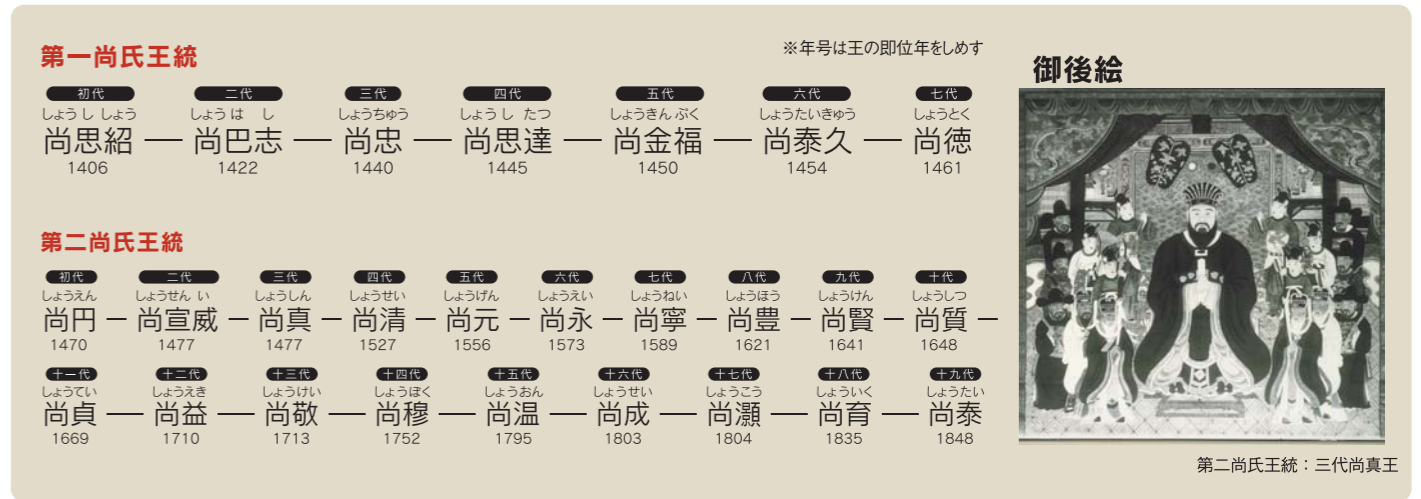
第一尚氏王統

※年号は王の即位年をしめす

初代 しょう し しょう 尚思紹 1406 — 二代 しょう は し 尚巴志 1422 — 三代 しょうちゅう 尚忠 1440 — 四代 しょう し たつ 尚思達 1445 — 五代 しょうきん ぷく 尚金福 1450 — 六代 しょうたいきゅう 尚泰久 1454 — 七代 しょうとく 尚徳 1461

第二尚氏王統

初代 しょうえん 尚円 1470 — 二代 しょうせん い 尚宣威 1477 — 三代 しょうしん 尚真 1477 — 四代 しょうせい 尚清 1527 — 五代 しょうげん 尚元 1556 — 六代 しょうえい 尚永 1573 — 七代 しょうねい 尚寧 1589 — 八代 しょうほう 尚豊 1621 — 九代 しょうけん 尚賢 1641 — 十代 しょうしつ 尚質 1648 —

十一代 しょうてい 尚貞 1669 — 十二代 しょうえき 尚益 1710 — 十三代 しょうけい 尚敬 1713 — 十四代 しょうぼく 尚穆 1752 — 十五代 しょうおん 尚温 1795 — 十六代 しょうせい 尚成 1803 — 十七代 しょうこう 尚灝 1804 — 十八代 しょういく 尚育 1835 — 十九代 しょうたい 尚泰 1848

御後絵

第二尚氏王統：三代尚真王